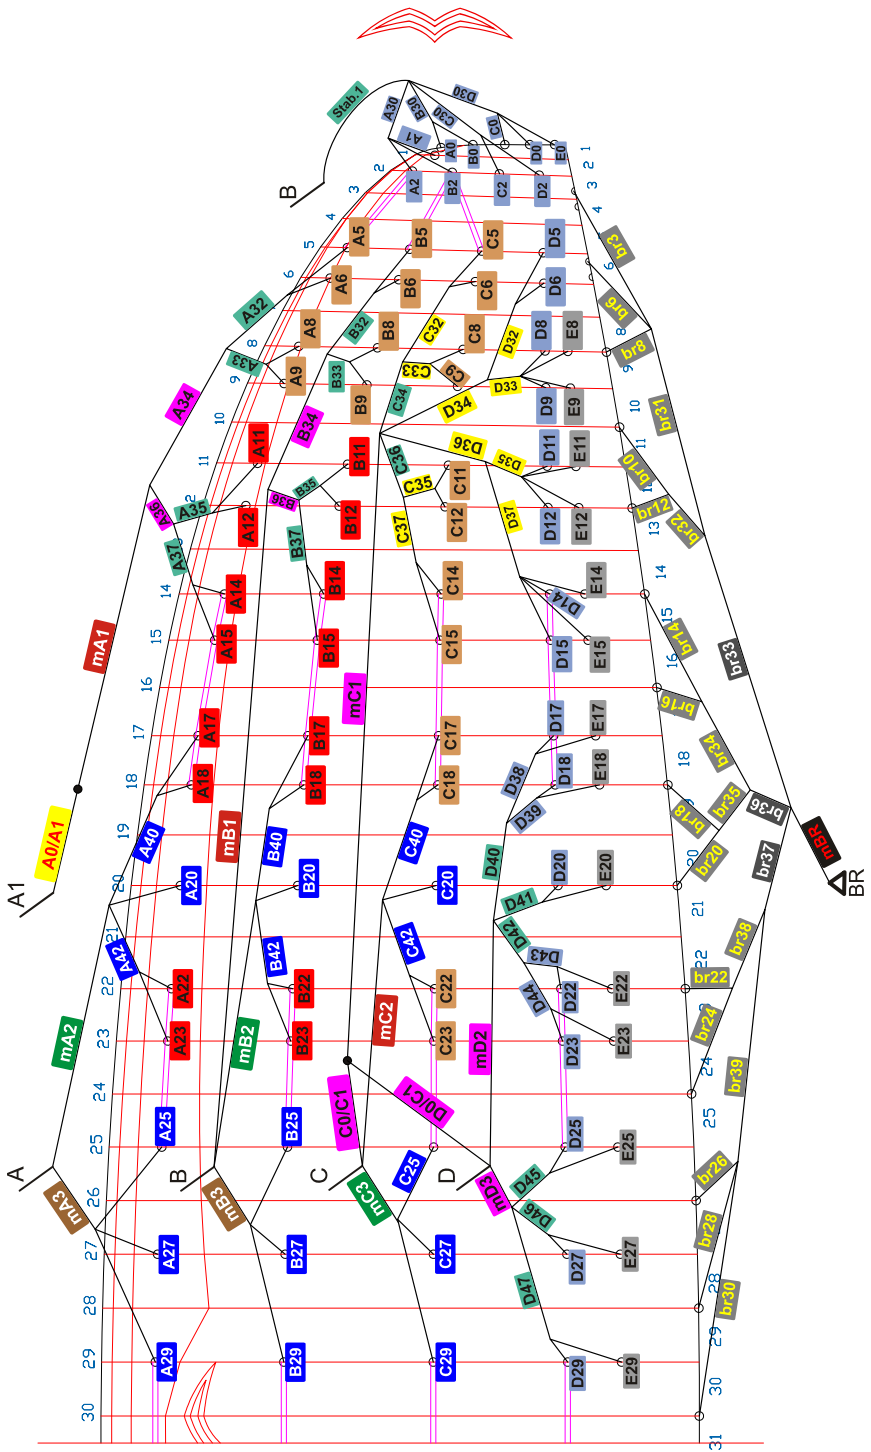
Stab.1
A30 B30 C30 D30
A1 A0 B0 C0 D0 E0
B
1 2 3 4 5 6 7 8 9 10 11 12 13 14 15 16 17 18 19 20 21 22 23 24 25 26 27 28 29 30 31
A2 B2 C2 D2
A5 B5 C5 D5
br3
A6 B6 C6 D6
br6
A32
A8 B8 C8 D8 E8
B32 C32 D32
br8
A33
A9 B33 C33 C9 D33
B9 C34 D34 D9 E9
A34
br31
B34
A11 D36 D11 E11
B11 C36 D35
br10
A35 B35 C35 C11
A36 B36
A12 B12 C12 D12 E12
C37 D37
br12
br32
A37 B37
A14 B14 C14 E14
D14
br14
A15 B15 C15 D15 E15
mA1
br16
br33
mC1
A17 B17 C17 D17 E17
A18 B18 C18 D18 E18
D38
br34
br35
br36
A0/A1
D39
br18
mB1
A40 B40 C40
D40
br20
mBR
br37
A1
A20 B20 C20 D20 E20
BR
D41
D42
A42
B42 C42 D43
br38
A22 B22 C22 D22 E22
br22
D44
br24
mA2
mB2
mC2
A23 B23 C23 D23 E23
mD2
br39
C0/C1
D0/C1
A25 B25 D25 E25
A
C25
B
C
D
mD3
br26
mA3
mB3
mC3
D45
D46
br28
A27 B27 C27 D27 E27
D47
br30
A29 B29 C29 D29 E29